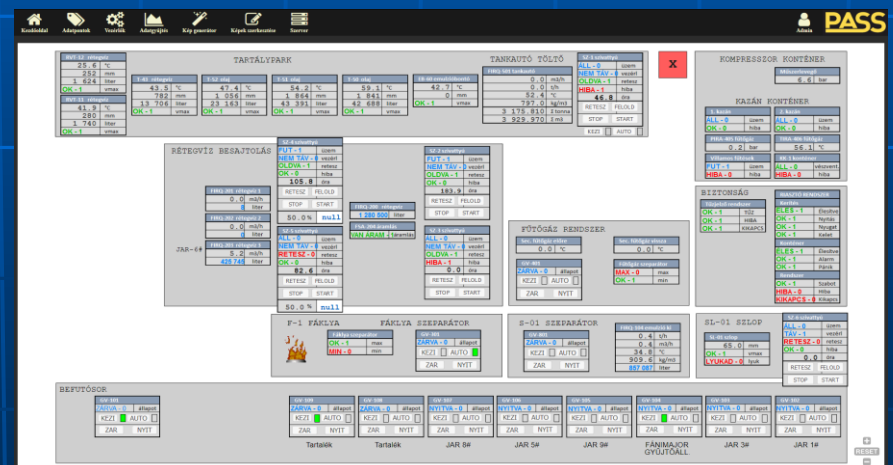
Kezdőlap Adatpontok Vezérlők Adatgyűjtés Kép generátor Képek szerkesztése Szerver
Admin PASS

TARTÁLYPARK
RVT-12 rétegvíz
25.6 °C
252 mm
1 624 liter
OK - 1 vmax
RVT-11 rétegvíz
41.9 °C
280 mm
1 740 liter
OK - 1 vmax
T-41 rétegvíz
43.5 °C
782 mm
13 706 liter
OK - 1 vmax
T-52 olaj
47.4 °C
1 056 mm
23 163 liter
OK - 1 vmax
T-51 olaj
54.2 °C
1 864 mm
43 391 liter
OK - 1 vmax
T-50 olaj
59.1 °C
1 841 mm
42 688 liter
OK - 1 vmax
ZB-60 emulziótároló
42.7 °C
0 liter
OK - 1 vmax

TANKAUTÓ TÖLTŐ
FHQ-501 tankautó
0.0 m3/h
0.0 t/h
52.4 °C
797.8 kg/m3
3 175 810 Σ tonna
3 929 970 Σ m3
S-4 szivattyú
ALL - 0 üzem
NEM TÁV - 0 vezérl
OLDVA - 1 retesz
HIBA - 1 hiba
44.8 óra
RETESZ FELOLD
STOP START
KEZI AUTO

X

KOMPRESSZOR KONTÉNER
Műszerlevegő
6.6 bar

KAZÁN KONTÉNER
1. kazán
ALL - 0 üzem
OK - 0 hiba
2. kazán
ALL - 0 üzem
OK - 0 hiba
PHA-401 fűtőgáz
0.2 bar
THA-401 fűtőgáz
56.1 °C
Villamos fűtések
FUT - 1 üzem
OK - 1 hiba
SK-1 keverőrer
ALL - 0 üzem
OK - 1 hiba

RÉTEGVÍZ BESAJTOLÁS
S-1 szivattyú
FUT - 1 üzem
NEM TÁV - 0 vezérl
OLDVA - 1 retesz
OK - 0 hiba
105.0 óra
RETESZ FELOLD
STOP START
50.0 % null
FHQ-201 rétegvíz 1
0.0 m3/h
0 liter
FHQ-202 rétegvíz 2
0.0 m3/h
0 liter
FHQ-203 rétegvíz 3
5.2 m3/h
429 745 liter
JAR-6#
FHQ-200 rétegvíz
1 280 800 liter
FSA-200 áramlás
VAN ÁRAM 2 áramlás
S-2 szivattyú
ALL - 0 üzem
NEM TÁV - 0 vezérl
RETESZ - 0 retesz
OK - 0 hiba
82.6 óra
RETESZ FELOLD
STOP START
50.0 % null
S2-2 szivattyú
FUT - 1 üzem
NEM TÁV - 0 vezérl
OLDVA - 1 retesz
OK - 0 hiba
183.9 óra
RETESZ FELOLD
STOP START
S2-3 szivattyú
ALL - 0 üzem
NEM TÁV - 0 vezérl
OLDVA - 1 retesz
HIBA - 1 hiba
0.0 óra
RETESZ FELOLD
STOP START

FŰTŐGÁZ RENDSZER
Sec. fűtőgáz nyitás
0.0 °C
Sec. fűtőgáz elvezés
0.0 °C
GV-401
ZÁRVA - 0 állapot
KEZI AUTO
ZAR NYIT
Fűtőgáz szeparátor
MAX - 0 max
OK - 1 min

BIZTONSÁG
Tűzjelző rendszer
OK - 1 TŰZ
OK - 1 HIBA
OK - 1 KIKAPCS
INAKTÍV RENDSZER
Keleti
ÉLES - 1 Élesítve
OK - 1 Nyitás
OK - 1 Nyugat
OK - 1 Kelet
Kazánház
ÉLES - 1 Élesítve
OK - 1 Alarm
OK - 1 Pánik
Rendszer
OK - 1 Szabot
HIBA - 0 Hiba
KIKAPCS - 0 Kikapcs

F-1 FÁKLYA FÁKLYA SZEPARÁTOR
Fáklya szeparátor
OK - 1 max
MIN - 0 min
GV-301
ZÁRVA - 0 állapot
KEZI AUTO
ZAR NYIT

S-01 SZEPARÁTOR
GV-201
ZÁRVA - 0 állapot
KEZI AUTO
ZAR NYIT
FHQ-104 emulzió ki
0.4 t/h
0.4 m3/h
34.8 °C
909.6 kg/m3
887 087 liter

SL-01 SZLOP
SL-01 szlop
45.0 mm
OK - 1 vmax
LYUKAD - 0 lyuk
S-5 szivattyú
ALL - 0 üzem
TÁV - 1 vezérl
RETESZ - 0 retesz
OK - 0 hiba
0.0 óra
RETESZ FELOLD
STOP START

BEFUTÓSOR
GV-101
ZÁRVA - 0 állapot
KEZI AUTO
ZAR NYIT
GV-109
ZÁRVA - 0 állapot
KEZI AUTO
ZAR NYIT
Tartalék
GV-108
ZÁRVA - 0 állapot
KEZI AUTO
ZAR NYIT
Tartalék
GV-107
NYITVA - 0 állapot
KEZI AUTO
ZAR NYIT
JAR 8#
GV-106
NYITVA - 0 állapot
KEZI AUTO
ZAR NYIT
JAR 5#
GV-105
NYITVA - 0 állapot
KEZI AUTO
ZAR NYIT
JAR 9#
GV-104
NYITVA - 0 állapot
KEZI AUTO
ZAR NYIT
FÁNIMAJOR GYŰJTŐÁLL
GV-103
NYITVA - 0 állapot
KEZI AUTO
ZAR NYIT
JAR 3#
GV-102
NYITVA - 0 állapot
KEZI AUTO
ZAR NYIT
JAR 1#
RESET